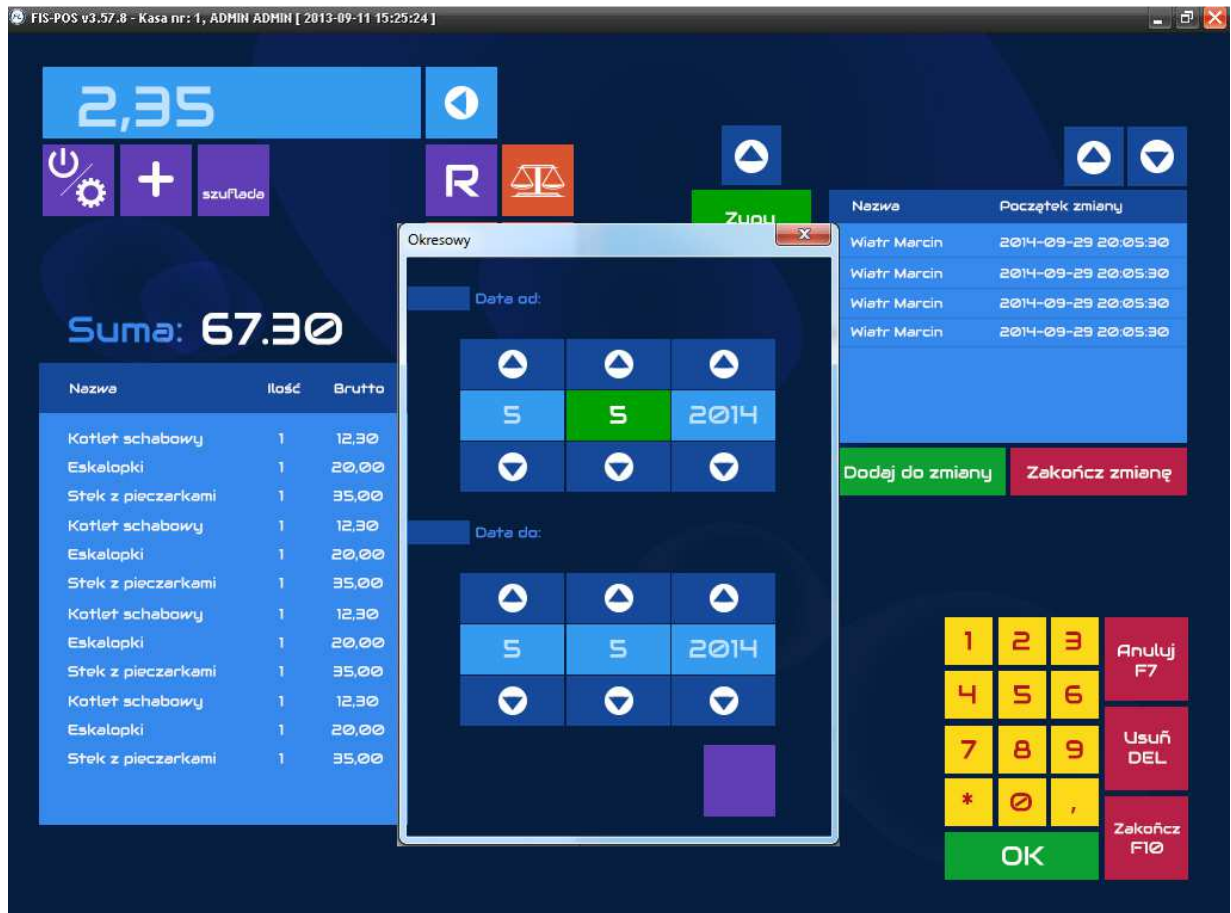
FIS-POS v3.57.8 - Kasa nr: 1, ADMIN ADMIN [ 2013-09-11 15:25:24 ]

2,35

szuflada

R

Zuou

Suma: 67.30

| Nazwa | Ilość | Brutto |
|---|---|---|
| Kotlet schabowy | 1 | 12,30 |
| Eskalopki | 1 | 20,00 |
| Stek z pieczarkami | 1 | 35,00 |
| Kotlet schabowy | 1 | 12,30 |
| Eskalopki | 1 | 20,00 |
| Stek z pieczarkami | 1 | 35,00 |
| Kotlet schabowy | 1 | 12,30 |
| Eskalopki | 1 | 20,00 |
| Stek z pieczarkami | 1 | 35,00 |
| Kotlet schabowy | 1 | 12,30 |
| Eskalopki | 1 | 20,00 |
| Stek z pieczarkami | 1 | 35,00 |

Okresowy

Data od:

5 5 2014

Data do:

5 5 2014

| Nazwa | Początek zmiany |
|---|---|
| Wiatr Marcin | 2014-09-29 20:05:30 |
| Wiatr Marcin | 2014-09-29 20:05:30 |
| Wiatr Marcin | 2014-09-29 20:05:30 |
| Wiatr Marcin | 2014-09-29 20:05:30 |

Dodaj do zmiany

Zakończ zmianę

1 2 3
4 5 6
7 8 9
* 0 ,

Anuluj F7

Usuń DEL

Zakończ F10

OK